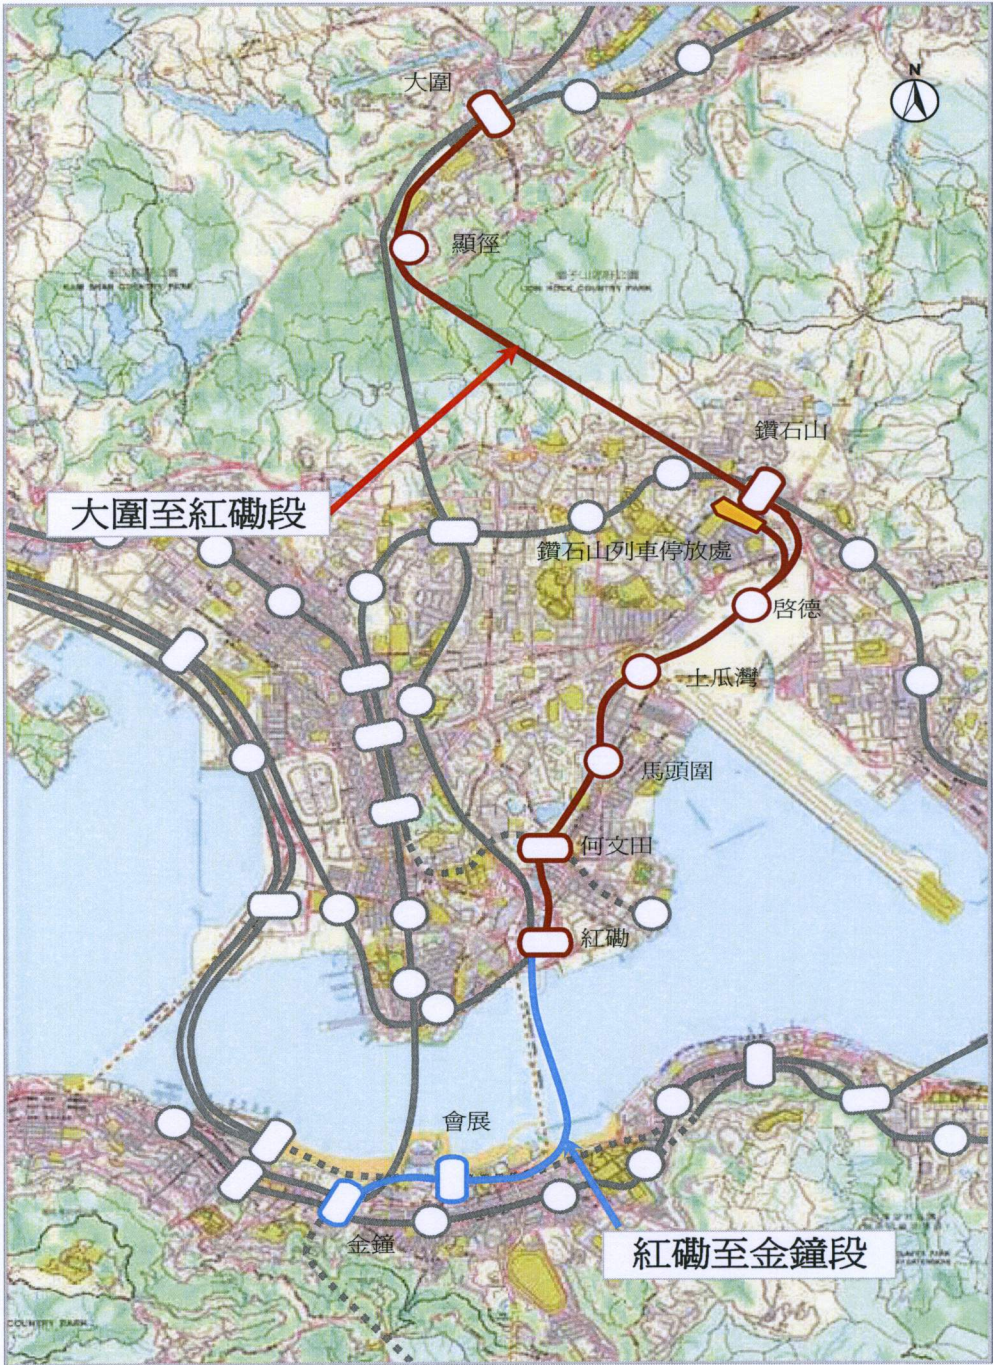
N

大圍

顯徑

獅子山郊野公園
LION ROCK COUNTRY PARK

金山郊野公園
KAM SHAN COUNTRY PARK

鑽石山

大圍至紅磡段

鑽石山列車停放處

啓德

土瓜灣

馬頭圍

何文田

紅磡

會展

金鐘

紅磡至金鐘段

COUNTRY PARK